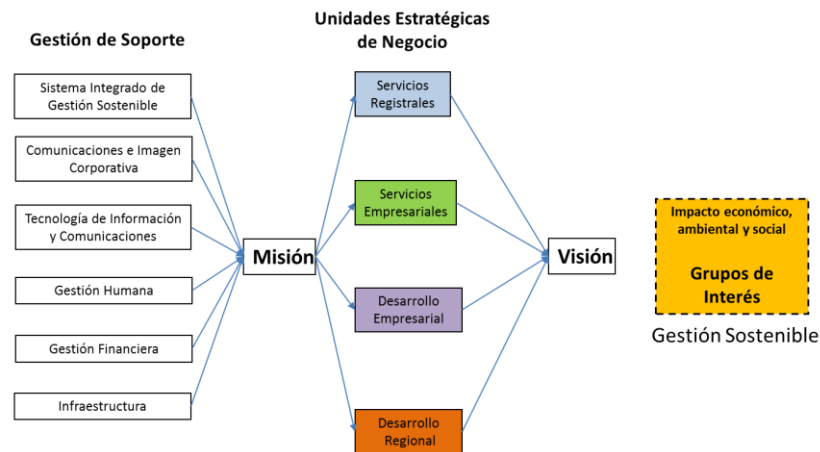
Gestión de Soporte

Unidades Estratégicas de Negocio

Sistema Integrado de Gestión Sostenible

Comunicaciones e Imagen Corporativa

Tecnología de Información y Comunicaciones

Gestión Humana

Gestión Financiera

Infraestructura

Misión

Servicios Registrales

Servicios Empresariales

Desarrollo Empresarial

Desarrollo Regional

Visión

Impacto económico, ambiental y social

Grupos de Interés

Gestión Sostenible